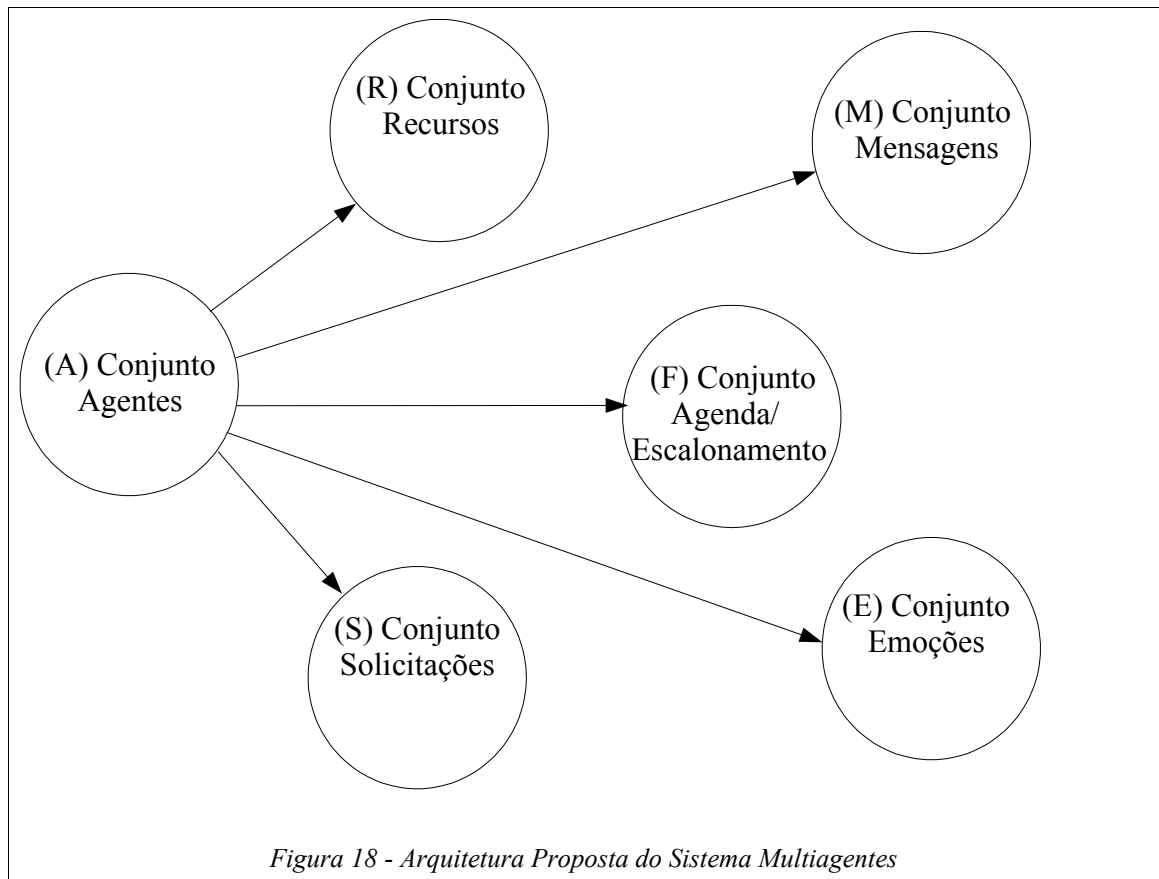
(R) Conjunto Recursos

(M) Conjunto Mensagens

(A) Conjunto Agentes

(F) Conjunto Agenda/ Escalonamento

(S) Conjunto Solicitações

(E) Conjunto Emoções

Figura 18 - Arquitetura Proposta do Sistema Multiagentes